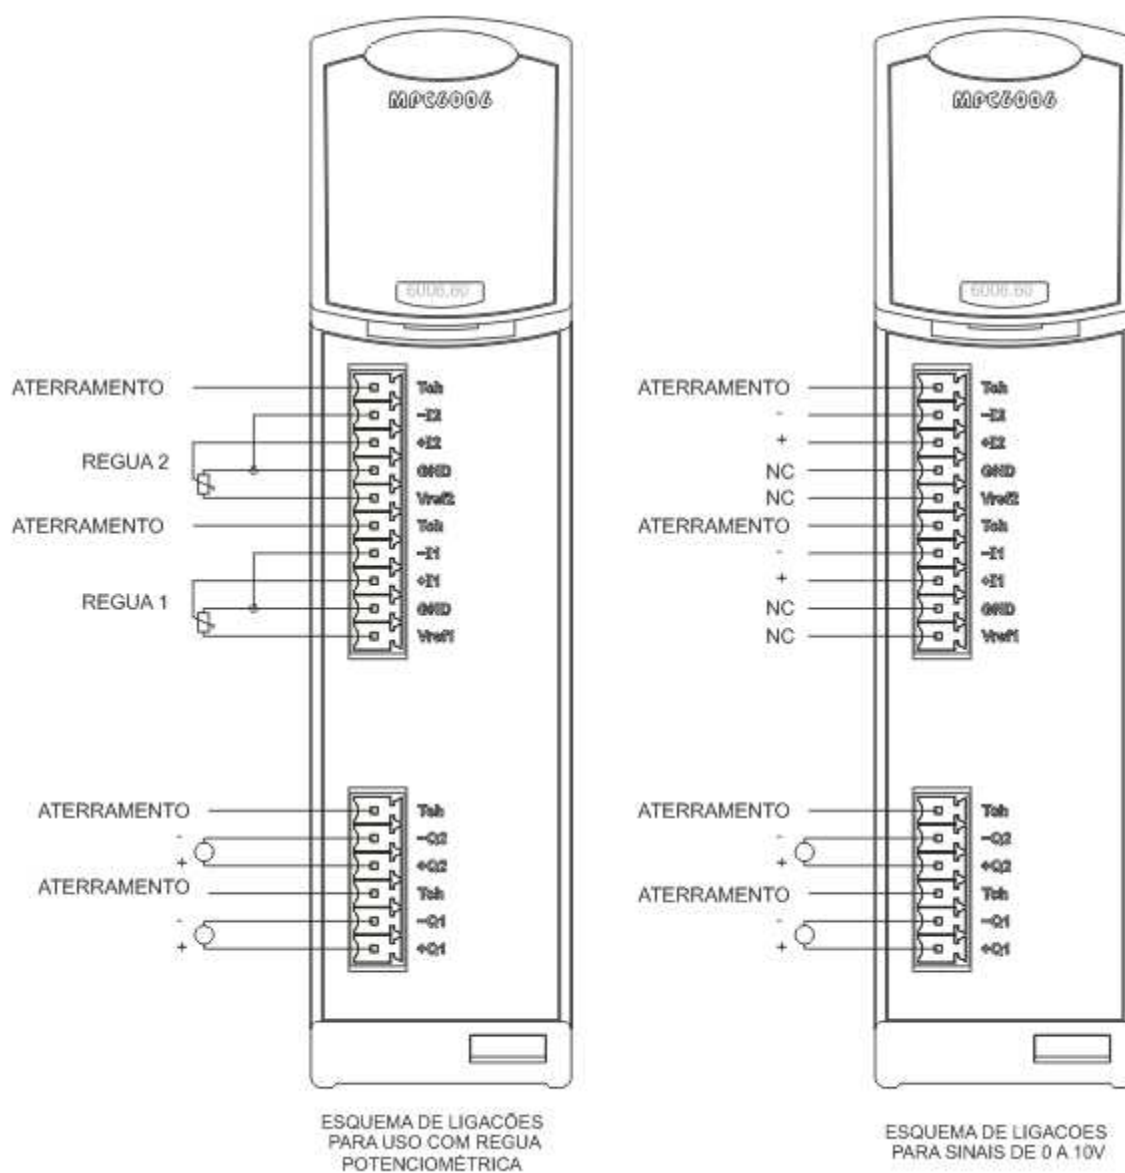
MPC6006

6006.60

ATERRAMENTO
REGUA 2
ATERRAMENTO
REGUA 1

Tch
-I2
+I2
GND
Vref2
Tch
-I1
+I1
GND
Vref1

ATERRAMENTO
-
+
ATERRAMENTO
-
+

Tch
-Q2
+Q2
Tch
-Q1
+Q1

ESQUEMA DE LIGACÕES PARA USO COM REGUA POTENCIOMÉTRICA

MPC6006

6006.60

ATERRAMENTO
-
+
NC
NC
ATERRAMENTO
-
+
NC
NC

Tch
-I2
+I2
GND
Vref2
Tch
-I1
+I1
GND
Vref1

ATERRAMENTO
-
+
ATERRAMENTO
-
+

Tch
-Q2
+Q2
Tch
-Q1
+Q1

ESQUEMA DE LIGACOES PARA SINAIS DE 0 A 10V